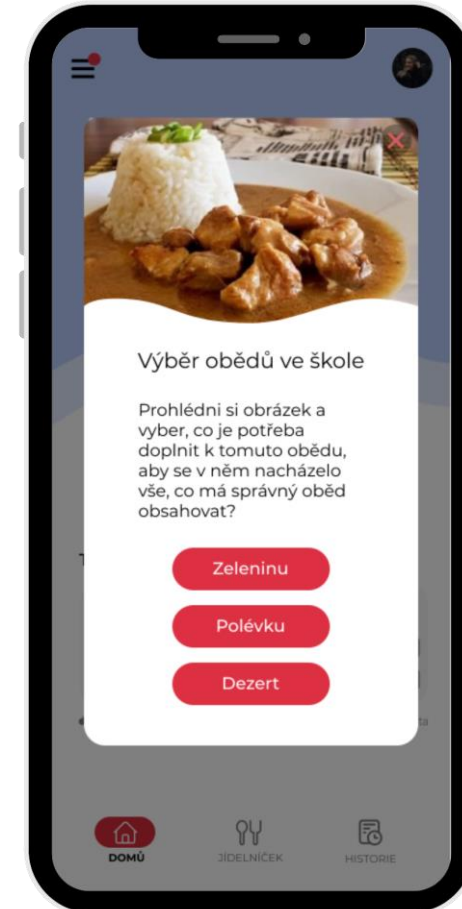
Výběr obědů ve škole

Prohlédni si obrázek a vyber, co je potřeba doplnit k tomuto obědu, aby se v něm nacházelo vše, co má správný oběd obsahovat?

Zeleninu

Polévku

Dezert

DOMŮ

JÍDELNÍČEK

HISTORIE